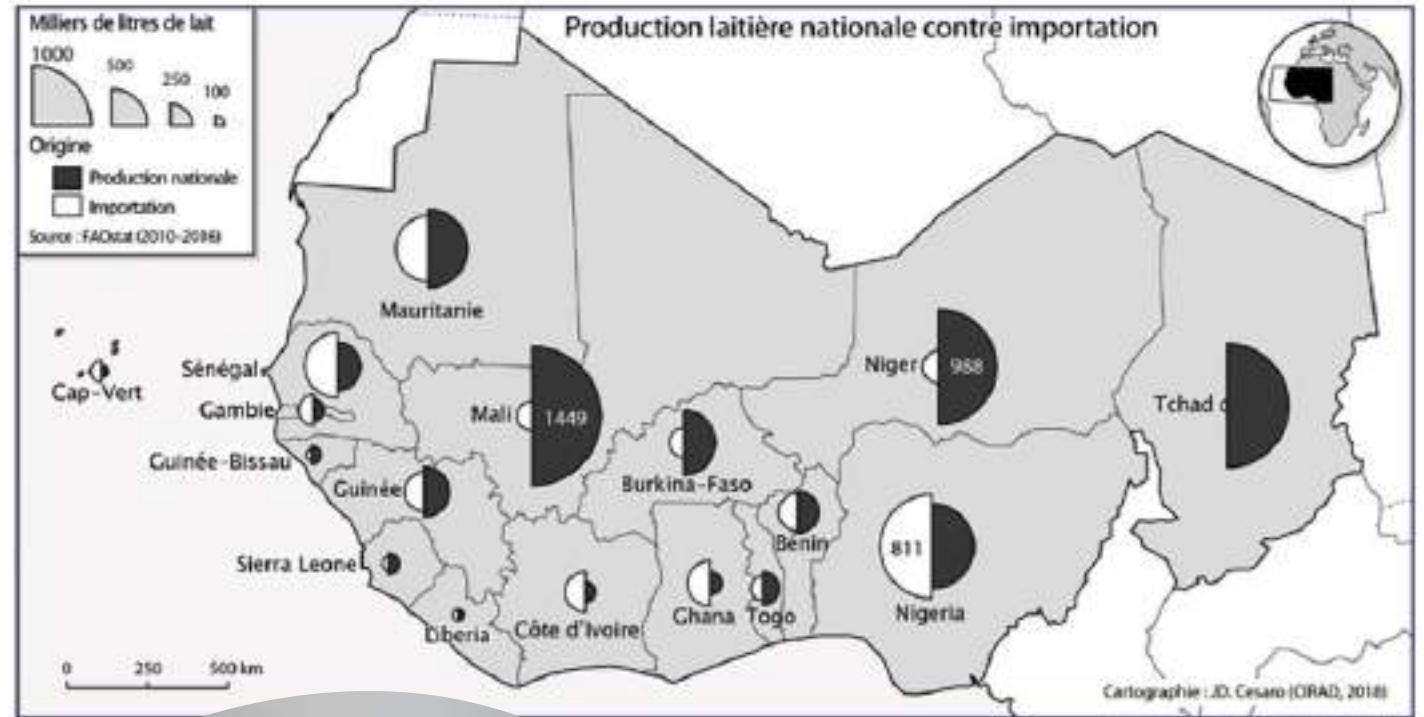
Milliers de litres de lait
1000
500
250
100
Origine
Production nationale
Importation
Source : FAOstat (2010-2016)

Production laitière nationale contre importation

Mauritanie
Sénégal
Cap-Vert
Gambie
Guinée-Bissau
Guinée
Sierra Leone
Liberia
Côte d'Ivoire
Mali
1449
Burkina-Faso
Ghana
Togo
Benin
Niger
988
Nigeria
811
Tchad

0 250 500 km

Cartographie : JD. Cesaro (CIRAD, 2018)